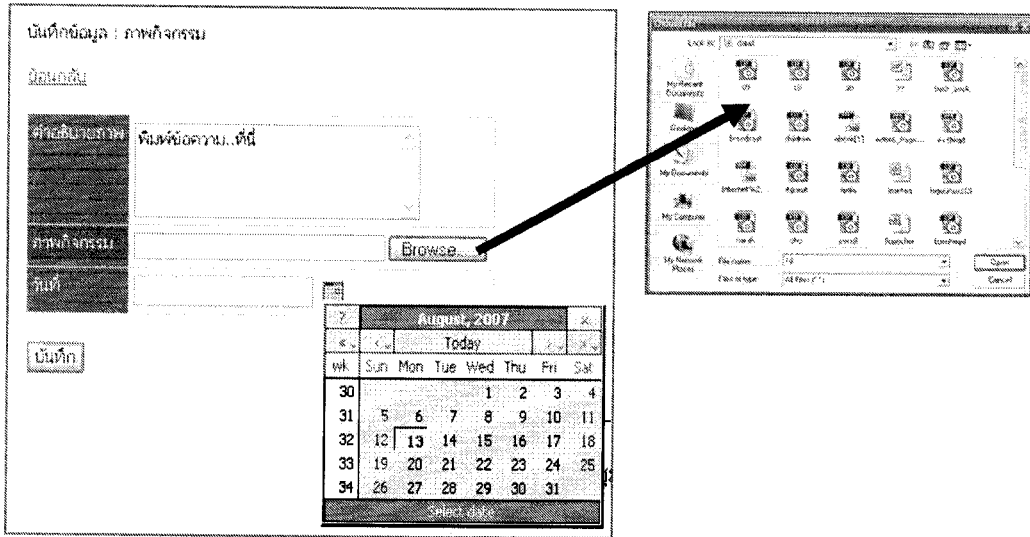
บันทึกข้อมูล : ภาพกิจกรรม

ย้อนกลับ

คำอธิบายภาพ พิมพ์ข้อความ...ที่นี่

ภาพกิจกรรม Browse...

วันที่

บันทึก

| ? | August, 2007 | | | | | × |
|---|---|---|---|---|---|---|
| « | ‹ | Today | | | › | » |

| wk | Sun | Mon | Tue | Wed | Thu | Fri | Sat |
|---|---|---|---|---|---|---|---|
| 30 | | | | 1 | 2 | 3 | 4 |
| 31 | 5 | 6 | 7 | 8 | 9 | 10 | 11 |
| 32 | 12 | 13 | 14 | 15 | 16 | 17 | 18 |
| 33 | 19 | 20 | 21 | 22 | 23 | 24 | 25 |
| 34 | 26 | 27 | 28 | 29 | 30 | 31 | |

Select date

Look in: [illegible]

My Recent Documents

Desktop

My Documents

My Computer

My Network Places

File name:

Files of type: All Files (*.*)

Open

Cancel